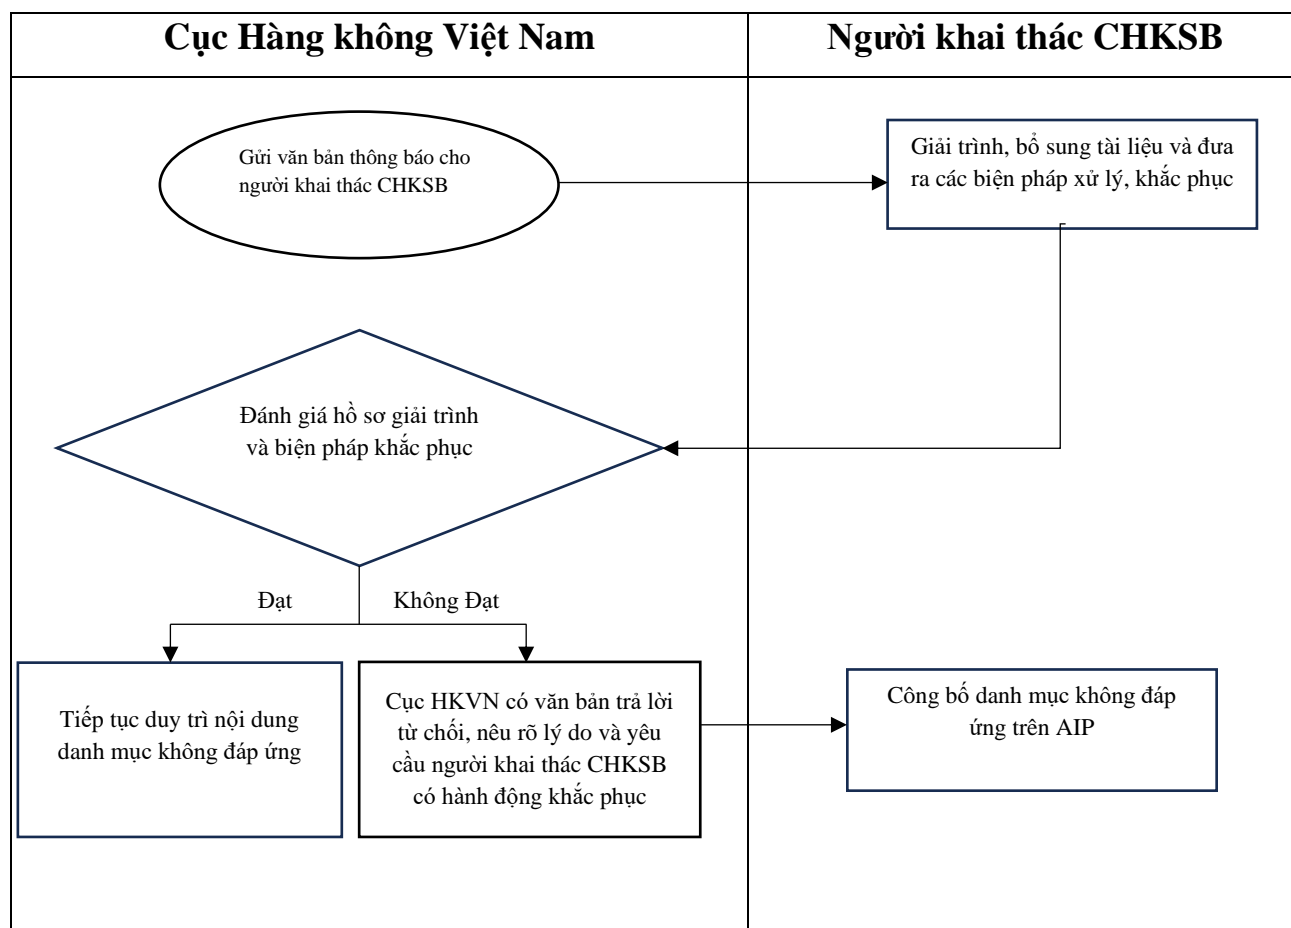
| Cục Hàng không Việt Nam | Người khai thác CHKSB |
|---|---|

Gửi văn bản thông báo cho người khai thác CHKSB

Giải trình, bổ sung tài liệu và đưa ra các biện pháp xử lý, khắc phục

Đánh giá hồ sơ giải trình và biện pháp khắc phục

Đạt

Không Đạt

Tiếp tục duy trì nội dung danh mục không đáp ứng

Cục HKVN có văn bản trả lời từ chối, nêu rõ lý do và yêu cầu người khai thác CHKSB có hành động khắc phục

Công bố danh mục không đáp ứng trên AIP